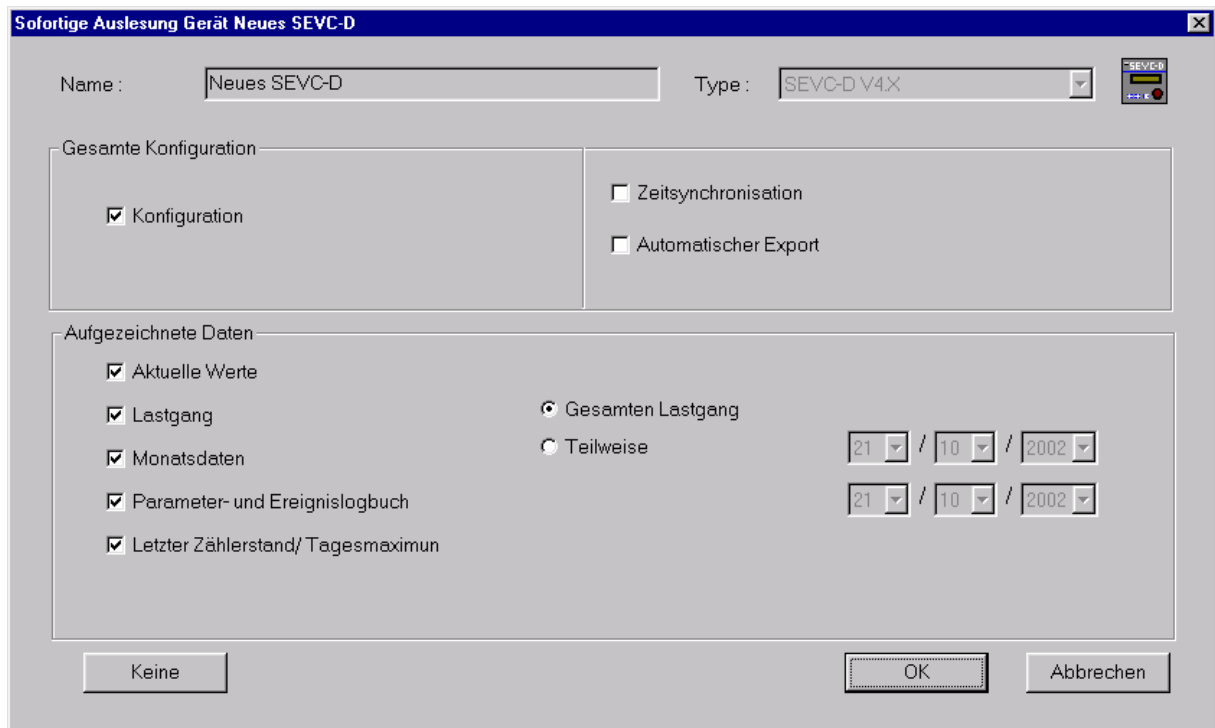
Sofortige Auslesung Gerät Neues SEVC-D

Name : Neues SEVC-D

Type : SEVC-D V4.X

SEVC-D

Gesamte Konfiguration

Konfiguration

Zeitsynchronisation

Automatischer Export

Aufgezeichnete Daten

Aktuelle Werte

Lastgang

Monatsdaten

Parameter- und Ereignislogbuch

Letzter Zählerstand/ Tagesmaximun

Gesamten Lastgang

Teilweise

21 / 10 / 2002

21 / 10 / 2002

Keine

OK

Abbrechen